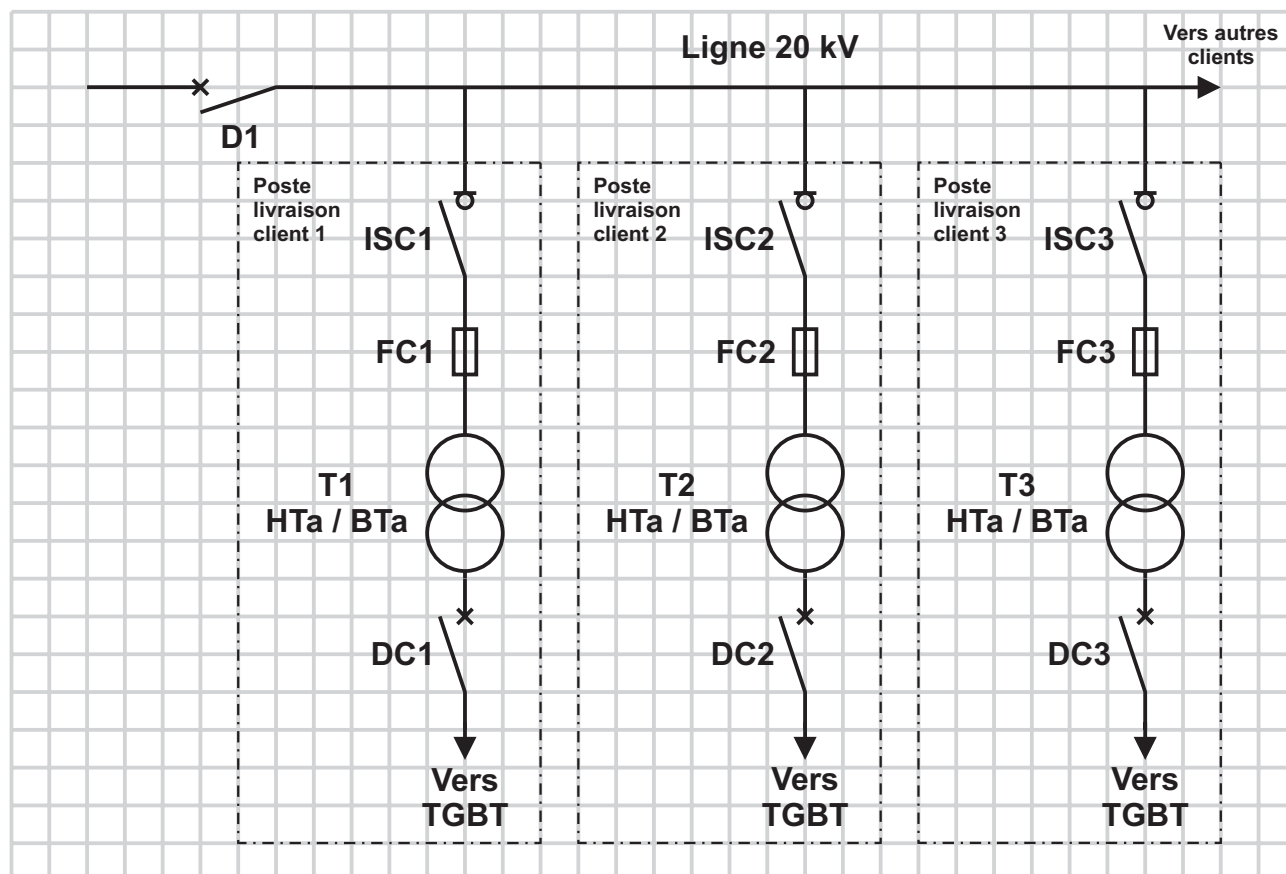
Ligne 20 kV

Vers autres clients

D1

Poste livraison client 1

ISC1

FC1

T1
HTa / BTa

DC1

Vers TGBT

Poste livraison client 2

ISC2

FC2

T2
HTa / BTa

DC2

Vers TGBT

Poste livraison client 3

ISC3

FC3

T3
HTa / BTa

DC3

Vers TGBT